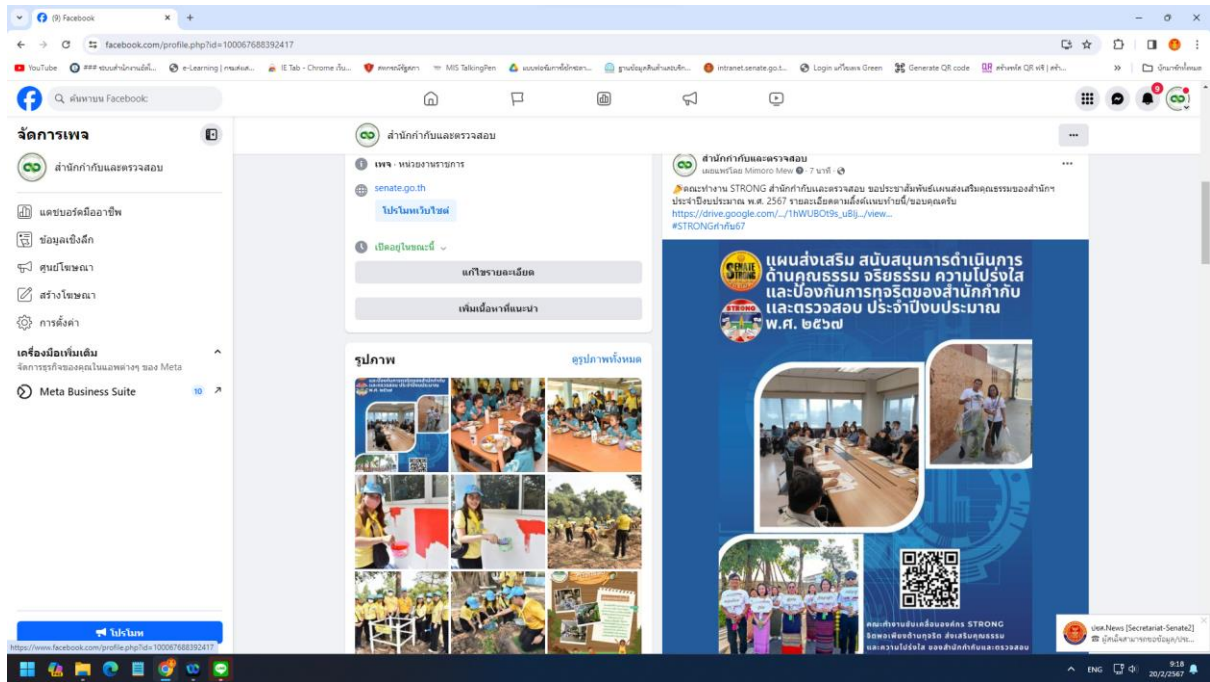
(9) Facebook
facebook.com/profile.php?id=100067688392417

YouTube e-Learning IE Tab - Chrome MIS TalkingPen intranet.senate.go.t... Login Generate QR code QR

ค้นหาบน Facebook

จัดการเพจ
สำนักกำกับและตรวจสอบ
แดชบอร์ดมืออาชีพ
ข้อมูลเชิงลึก
ศูนย์โฆษณา
สร้างโฆษณา
การตั้งค่า
เครื่องมือเพิ่มเติม
จัดการธุรกิจของคุณในแอพต่างๆ ของ Meta
Meta Business Suite 10
โปรโมท

สำนักกำกับและตรวจสอบ

เพจ · หน่วยงานราชการ
senate.go.th
โปรโมทเว็บไซต์
เปิดอยู่ในขณะนี้
แก้ไขรายละเอียด
เพิ่มเนื้อหาที่แนะนำ

รูปภาพ
ดูรูปภาพทั้งหมด

สำนักกำกับและตรวจสอบ
เผยแพร่โดย Mimoro Mew · 7 นาที
คณะทำงาน STRONG สำนักกำกับและตรวจสอบ ขอประชาสัมพันธ์แผนส่งเสริมคุณธรรมของสำนักฯ ประจำปีงบประมาณ พ.ศ. 2567 รายละเอียดตามลิ้งค์แนบท้ายนี้/ขอบคุณครับ
https://drive.google.com/.../1hWUBOt9s_uBIj.../view...
#STRONGกำกับ67

แผนส่งเสริม สนับสนุนการดำเนินการด้านคุณธรรม จริยธรรม ความโปร่งใส และป้องกันการทุจริตของสำนักกำกับและตรวจสอบ ประจำปีงบประมาณ พ.ศ. ๒๕๖๗
STRONG
คณะทำงานขับเคลื่อนองค์กร STRONG จิตพอเพียงต้านทุจริต ส่งเสริมคุณธรรม และความโปร่งใส ของสำนักกำกับและตรวจสอบ

ปชส.News [Secretariat-Senate2]

https://www.facebook.com/profile.php?id=100067688392417

ENG 9:18 20/2/2567